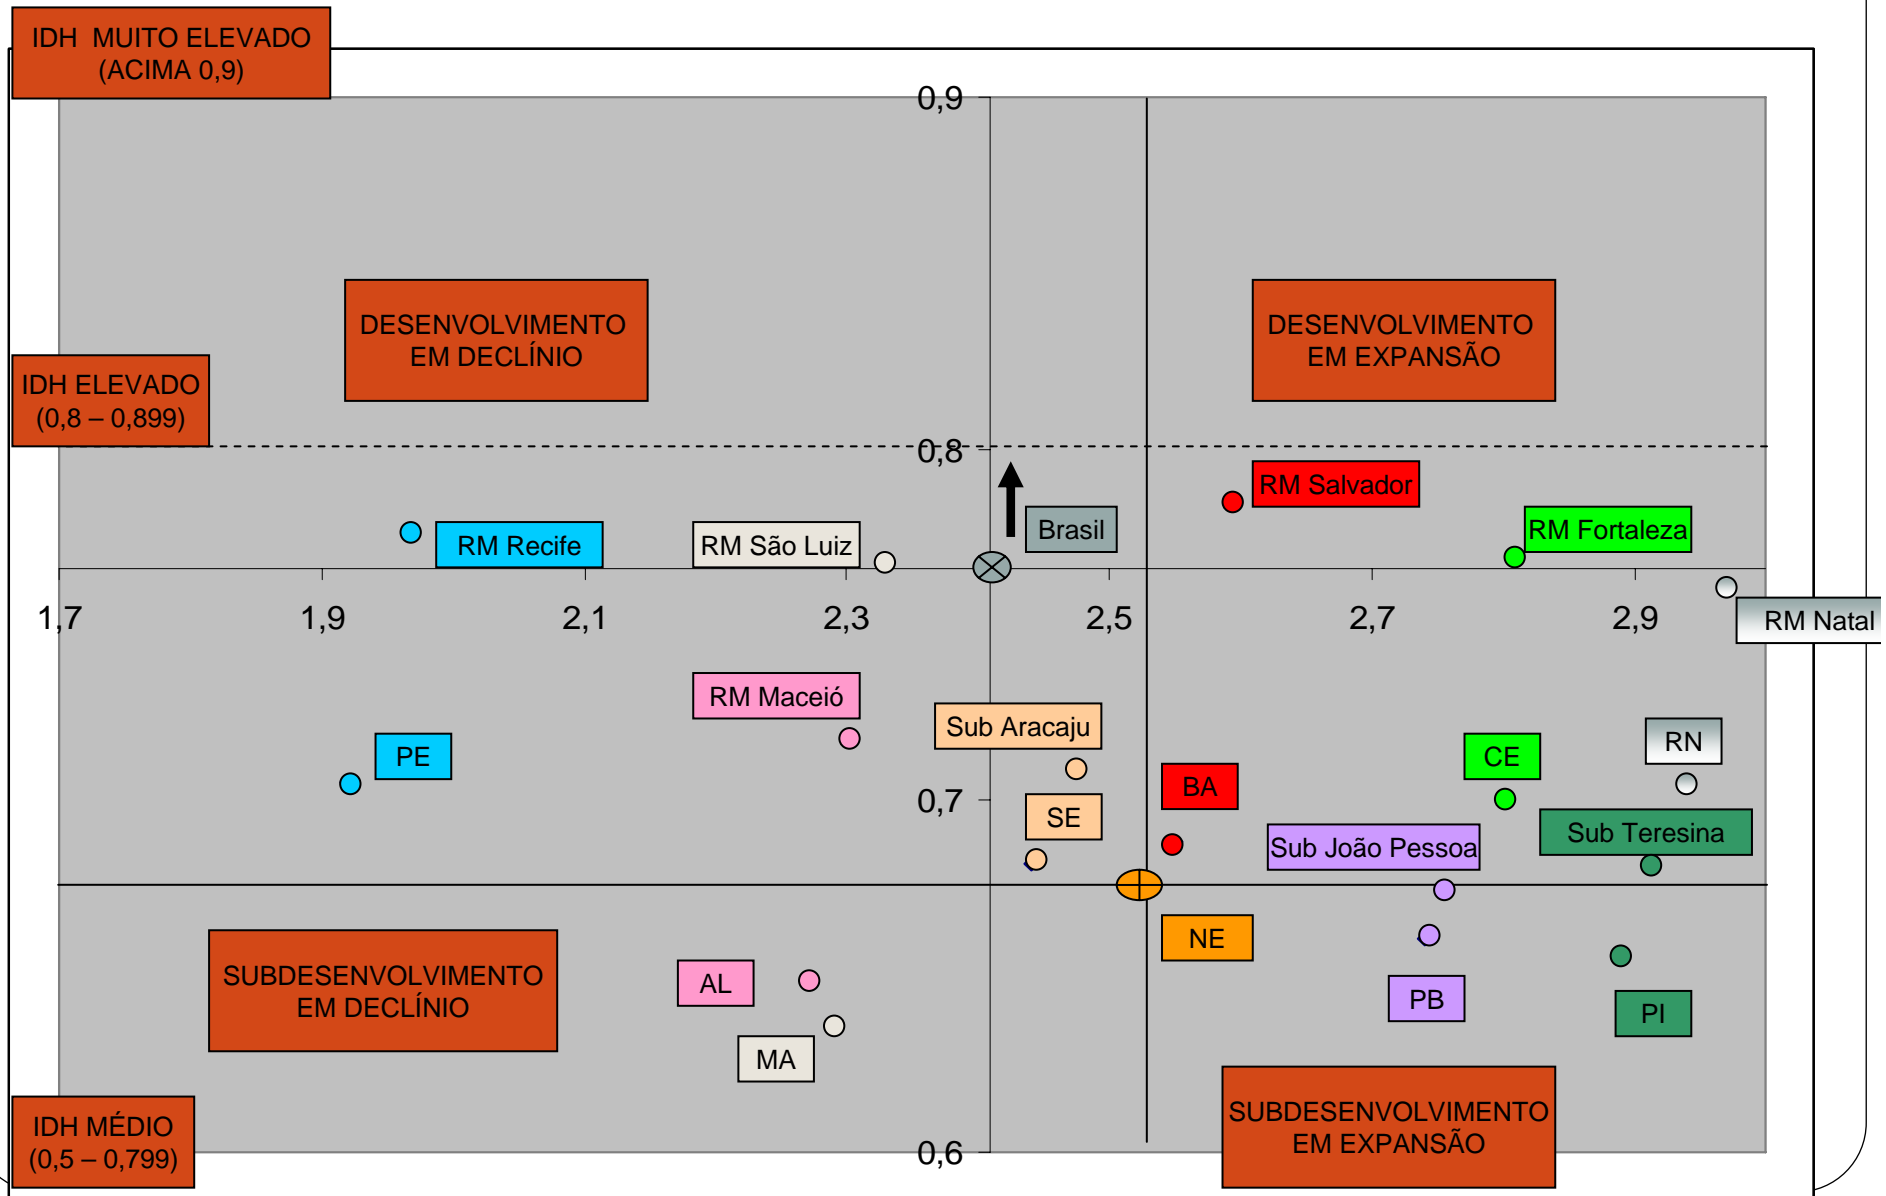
IDH MUITO ELEVADO (ACIMA 0,9)

0,9

DESENVOLVIMENTO EM DECLÍNIO

DESENVOLVIMENTO EM EXPANSÃO

IDH ELEVADO (0,8 – 0,899)

0,8

RM Salvador

Brasil

RM Fortaleza

RM Recife

RM São Luiz

1,7

1,9

2,1

2,3

2,5

2,7

2,9

RM Natal

RM Maceió

Sub Aracaju

RN

PE

CE

BA

0,7

SE

Sub Teresina

Sub João Pessoa

NE

SUBDESENVOLVIMENTO EM DECLÍNIO

AL

PB

PI

MA

IDH MÉDIO (0,5 – 0,799)

0,6

SUBDESENVOLVIMENTO EM EXPANSÃO